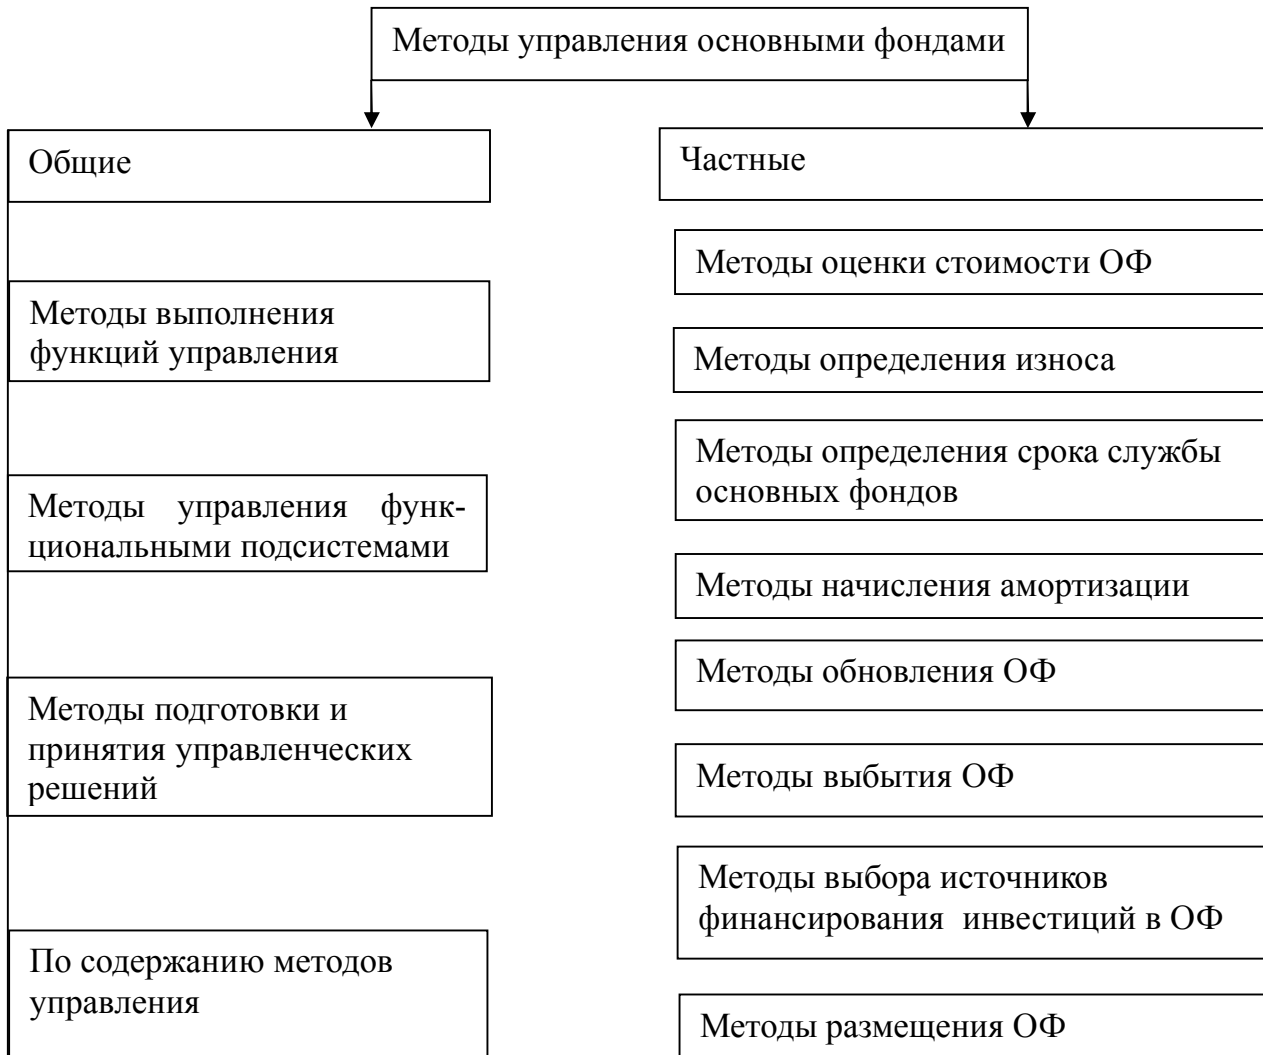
Методы управления основными фондами

Общие

Методы выполнения функций управления

Методы управления функциональными подсистемами

Методы подготовки и принятия управленческих решений

По содержанию методов управления

Частные

Методы оценки стоимости ОФ

Методы определения износа

Методы определения срока службы основных фондов

Методы начисления амортизации

Методы обновления ОФ

Методы выбытия ОФ

Методы выбора источников финансирования инвестиций в ОФ

Методы размещения ОФ